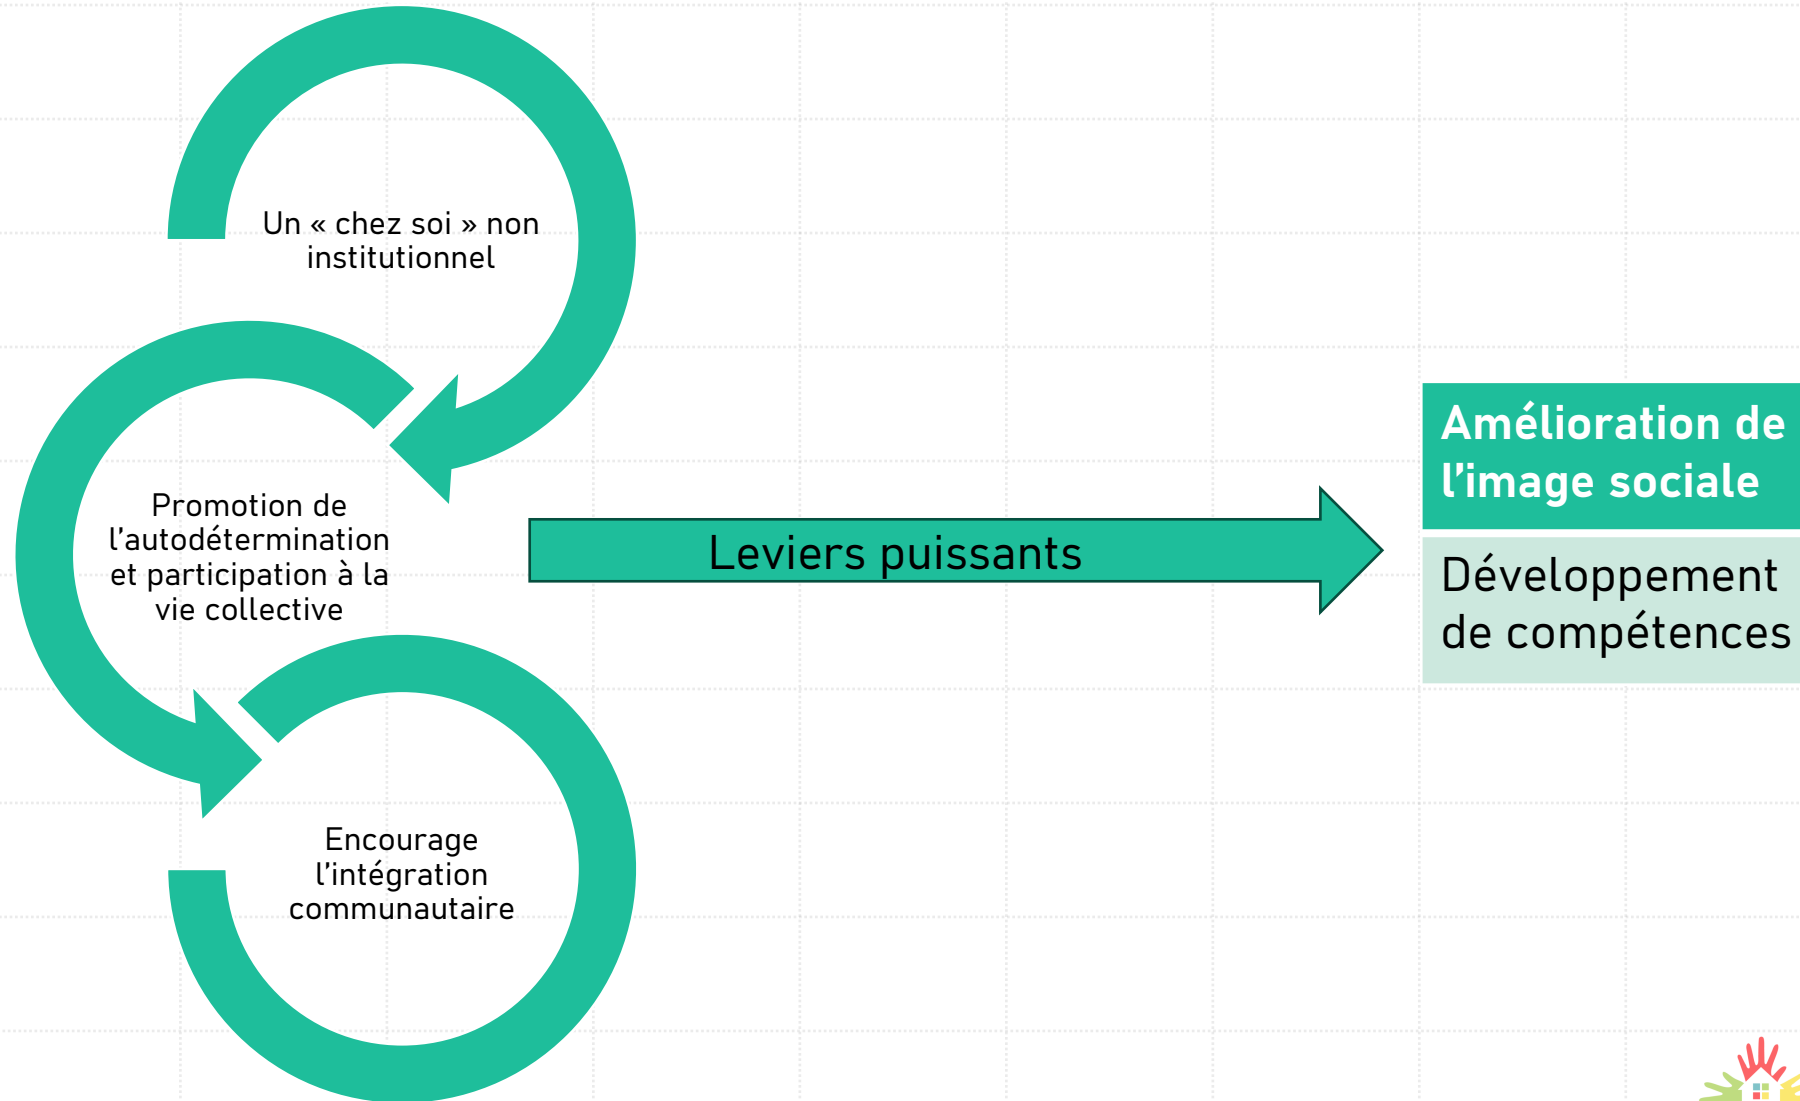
Un « chez soi » non institutionnel

Promotion de l’autodétermination et participation à la vie collective

Encourage l’intégration communautaire

Leviers puissants

Amélioration de l’image sociale

Développement de compétences